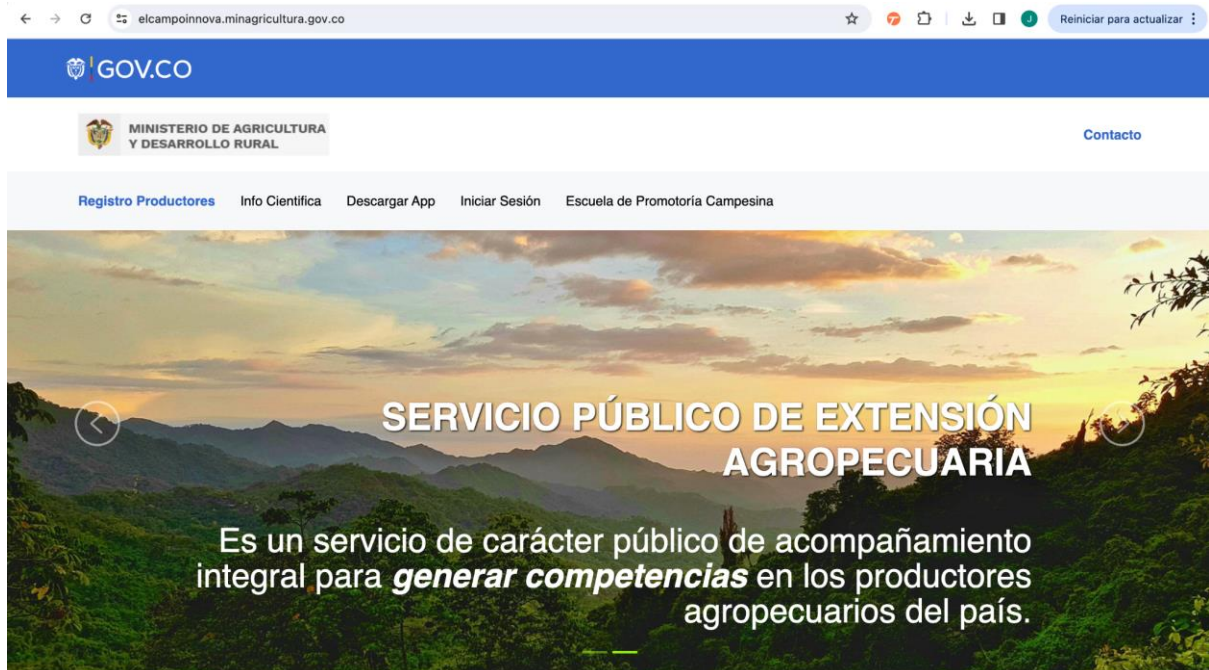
elcampoinnova.minagricultura.gov.co

Reiniciar para actualizar

GOV.CO

MINISTERIO DE AGRICULTURA Y DESARROLLO RURAL

Contacto

Registro Productores Info Científica Descargar App Iniciar Sesión Escuela de Promotoría Campesina

SERVICIO PÚBLICO DE EXTENSIÓN AGROPECUARIA

Es un servicio de carácter público de acompañamiento integral para ***generar competencias*** en los productores agropecuarios del país.